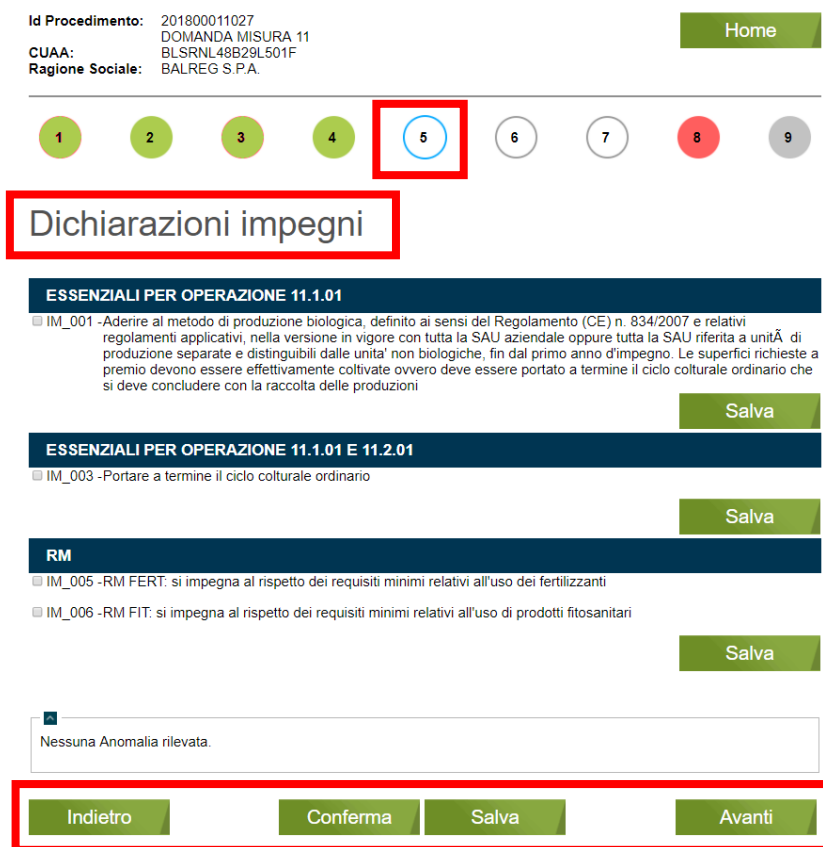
Id Procedimento: 201800011027
DOMANDA MISURA 11
CUAA: BLSRNL48B29L501F
Ragione Sociale: BALREG S.P.A.

Home

1 2 3 4 5 6 7 8 9

Dichiarazioni impegni

ESSENZIALI PER OPERAZIONE 11.1.01

IM_001 -Aderire al metodo di produzione biologica, definito ai sensi del Regolamento (CE) n. 834/2007 e relativi regolamenti applicativi, nella versione in vigore con tutta la SAU aziendale oppure tutta la SAU riferita a unitÃ  di produzione separate e distinguibili dalle unita' non biologiche, fin dal primo anno d'impegno. Le superfici richieste a premio devono essere effettivamente coltivate ovvero deve essere portato a termine il ciclo colturale ordinario che si deve concludere con la raccolta delle produzioni

Salva

ESSENZIALI PER OPERAZIONE 11.1.01 E 11.2.01

IM_003 -Portare a termine il ciclo colturale ordinario

Salva

RM

IM_005 -RM FERT: si impegna al rispetto dei requisiti minimi relativi all'uso dei fertilizzanti

IM_006 -RM FIT: si impegna al rispetto dei requisiti minimi relativi all'uso di prodotti fitosanitari

Salva

Nessuna Anomalia rilevata.

Indietro Conferma Salva Avanti